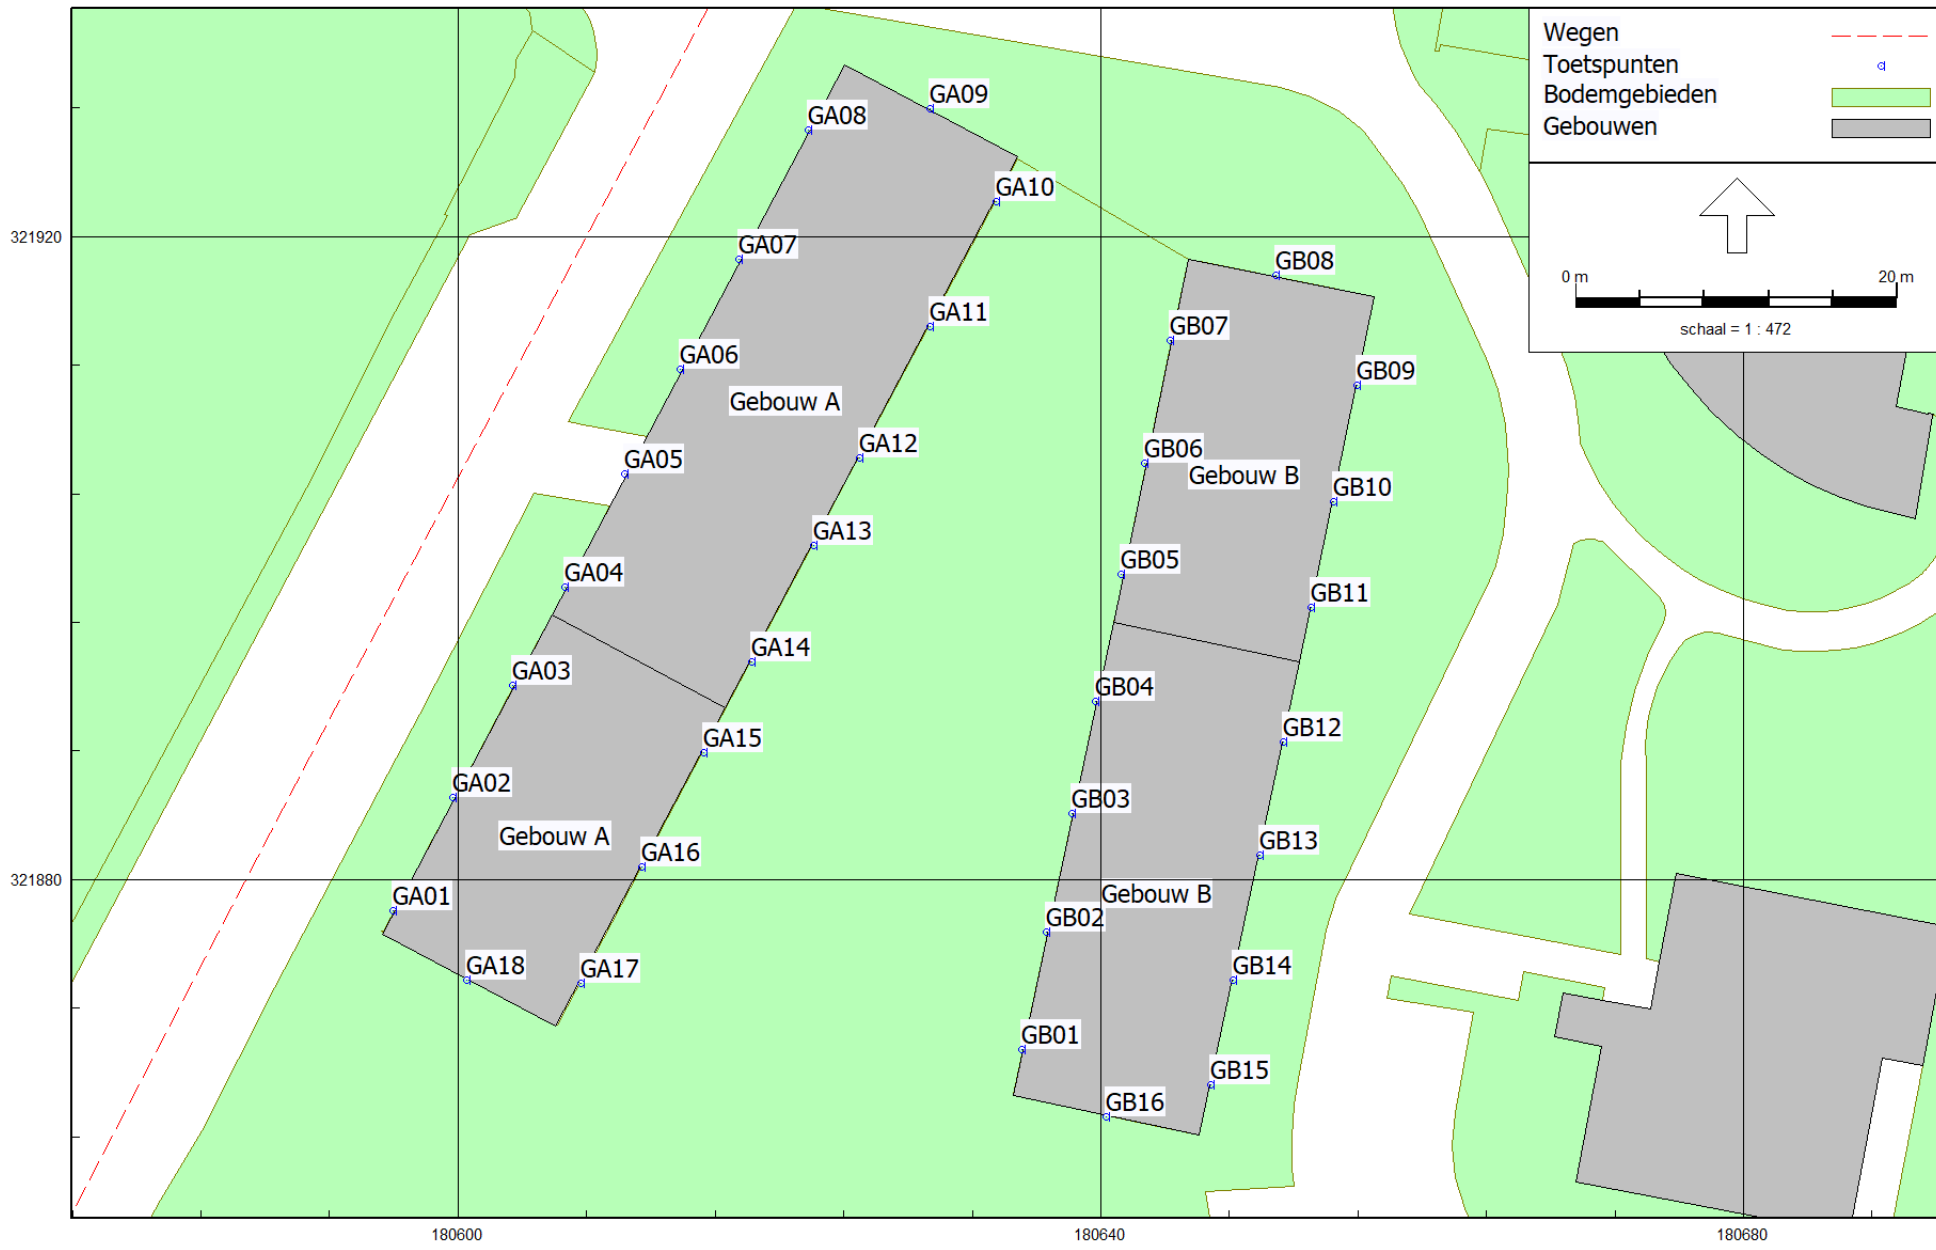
Wegen
Toetspunten
Bodemgebieden
Gebouwen

0 m
20 m
schaal = 1 : 472

321920
321880

GA08
GA09
GA10
GA07
GA11
GA06
Gebouw A
GA12
GA05
GA13
GA04
GA14
GA03
GA15
GA02
Gebouw A
GA16
GA01
GA18
GA17

GB08
GB07
GB09
GB06
Gebouw B
GB10
GB05
GB11
GB04
GB12
GB03
GB13
Gebouw B
GB02
GB14
GB01
GB15
GB16

180600
180640
180680